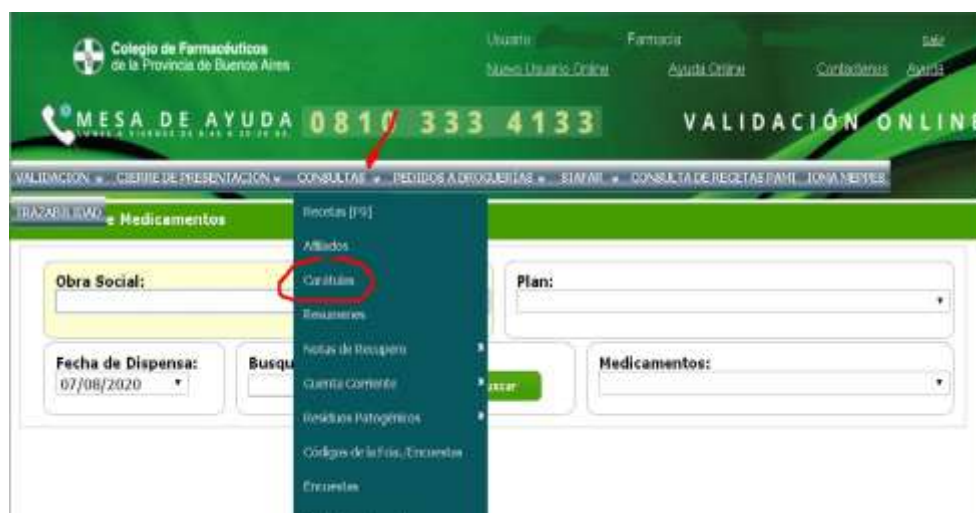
Colegio de Farmacéuticos de la Provincia de Buenos Aires

Usuario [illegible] Farmacia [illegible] Salir

Nuevo Usuario Online Ayuda Online Contáctenos Ayuda

MESA DE AYUDA 0810 333 4133 VALIDACIÓN ONLINE

LUNES A VIERNES DE 8:00 A 20:00 HS.

VALIDACION » CIERRE DE PRESENTACION » CONSULTAS » PEDIDOS A DROGUERIAS » SIAFAR » CONSULTA DE RECETAS PAMI IOMA MEPPES

TRAZABILIDAD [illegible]e Medicamentos

Recetas [F9]

Afiliados

Carátulas

Resúmenes

Notas de Recupero

Cuenta Corriente

Residuos Patogénicos

Códigos de la Fcia./Encuestas

Encuestas

Obra Social:

Plan:

Fecha de Dispensa:
07/08/2020

Busqu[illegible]

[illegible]scar

Medicamentos: